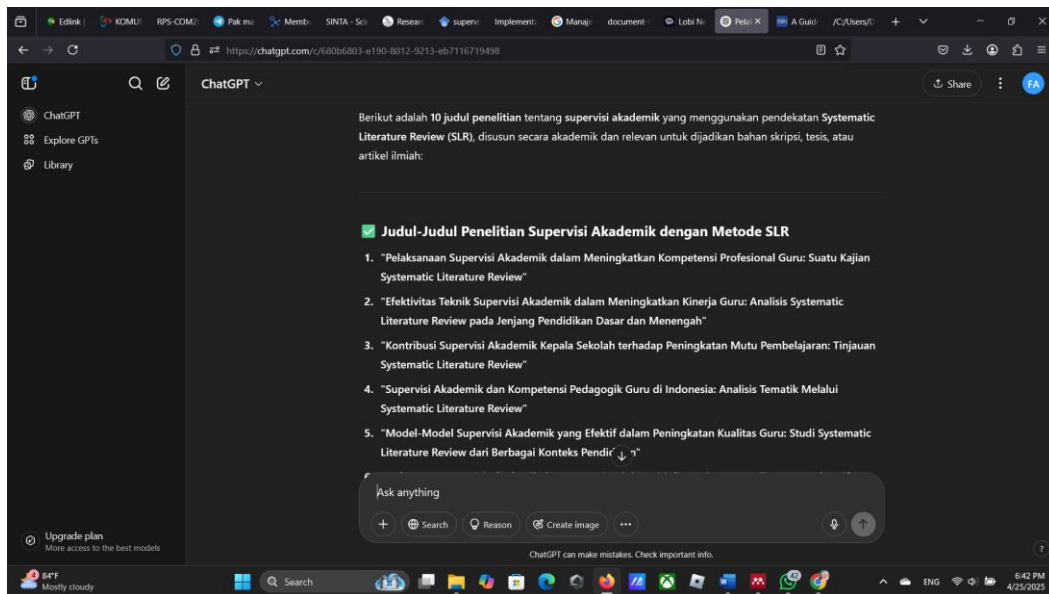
Edlink | KOMUI RPS-COM Pak ma Memb SINTA - Sci Resear supervi Implement Manaje document Lobi N Pela A Guid /C:/Users/

https://chatgpt.com/c/680b6803-e190-8012-9213-eb7116719498

ChatGPT
Explore GPTs
Library

ChatGPT

Share

FA

Berikut adalah **10 judul penelitian** tentang **supervisi akademik** yang menggunakan pendekatan **Systematic Literature Review (SLR)**, disusun secara akademik dan relevan untuk dijadikan bahan skripsi, tesis, atau artikel ilmiah:

✅ **Judul-Judul Penelitian Supervisi Akademik dengan Metode SLR**

1. **"Pelaksanaan Supervisi Akademik dalam Meningkatkan Kompetensi Profesional Guru: Suatu Kajian Systematic Literature Review"**
2. **"Efektivitas Teknik Supervisi Akademik dalam Meningkatkan Kinerja Guru: Analisis Systematic Literature Review pada Jenjang Pendidikan Dasar dan Menengah"**
3. **"Kontribusi Supervisi Akademik Kepala Sekolah terhadap Peningkatan Mutu Pembelajaran: Tinjauan Systematic Literature Review"**
4. **"Supervisi Akademik dan Kompetensi Pedagogik Guru di Indonesia: Analisis Tematik Melalui Systematic Literature Review"**
5. **"Model-Model Supervisi Akademik yang Efektif dalam Peningkatan Kualitas Guru: Studi Systematic Literature Review dari Berbagai Konteks Pendid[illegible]n"**

Ask anything

Search Reason Create image ...

ChatGPT can make mistakes. Check important info.

Upgrade plan
More access to the best models

84°F
Mostly cloudy

Search

ENG 6:42 PM 4/25/2025